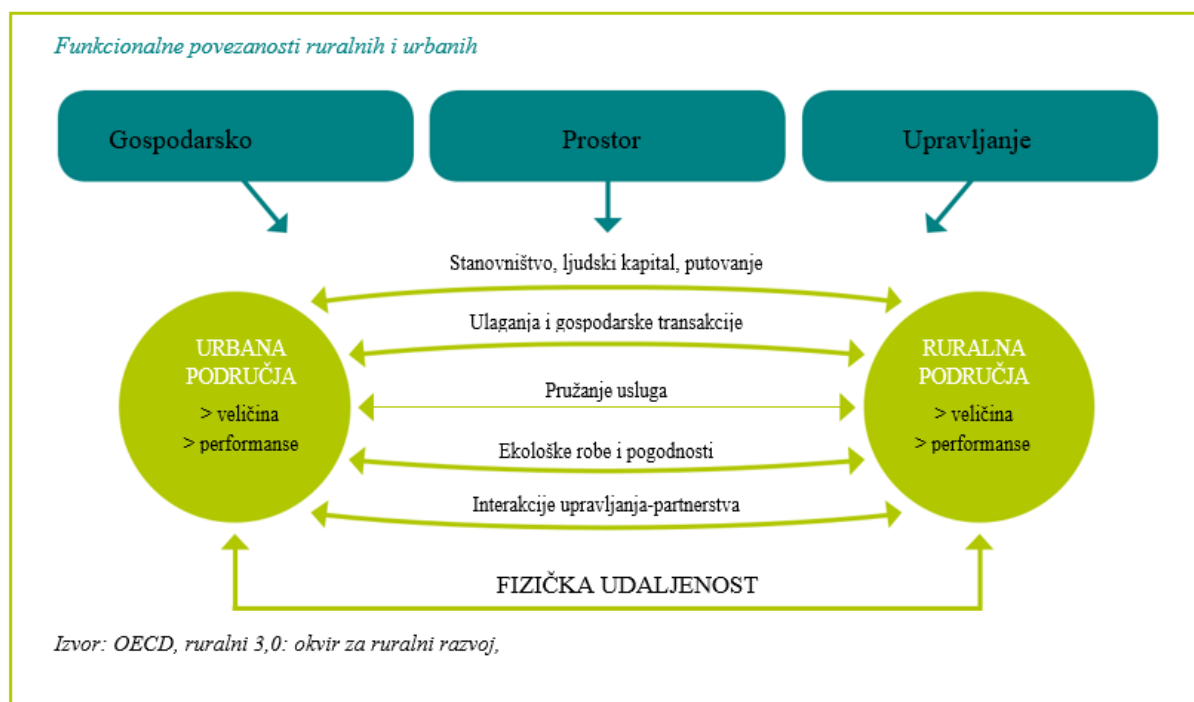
Funkcionalne povezanosti ruralnih i urbanih

Gospodarsko

Prostor

Upravljanje

Stanovništvo, ljudski kapital, putovanje

URBANA PODRUČJA
> veličina
> performanse

Ulaganja i gospodarske transakcije

Pružanje usluga

Ekološke robe i pogodnosti

Interakcije upravljanja-partnerstva

RURALNA PODRUČJA
> veličina
> performanse

FIZIČKA UDALJENOST

Izvor: OECD, ruralni 3,0: okvir za ruralni razvoj,